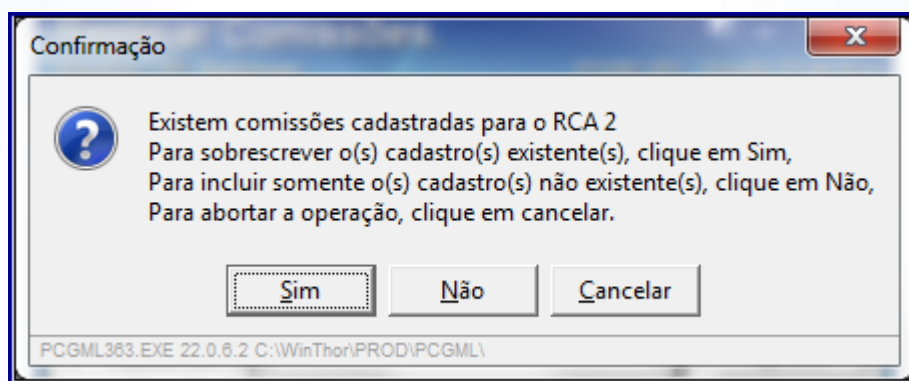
Confirmação

Existem comissões cadastradas para o RCA 2
Para sobrescrever o(s) cadastro(s) existente(s), clique em Sim,
Para incluir somente o(s) cadastro(s) não existente(s), clique em Não,
Para abortar a operação, clique em cancelar.

Sim Não Cancelar

PCGML363.EXE 22.0.6.2 C:\WinThor\PROD\PCGML\